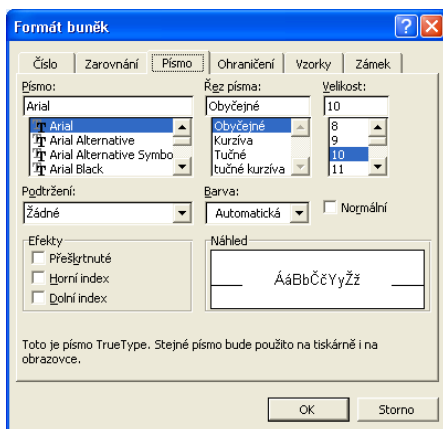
Formát buněk

Číslo | Zarovnání | Písmo | Ohraničení | Vzorky | Zámek

Písmo:
Arial
Arial
Arial Alternative
Arial Alternative Symbo
Arial Black

Řez písma:
Obyčejné
Obyčejné
Kurzíva
Tučné
tučné kurzíva

Velikost:
10
8
9
10
11

Podtržení:
Žádné

Barva:
Automatická

Normální

Efekty
Přeškrtnuté
Horní index
Dolní index

Náhled
ÁáBbČčYyŽž

Toto je písmo TrueType. Stejné písmo bude použito na tiskárně i na obrazovce.

OK
Storno